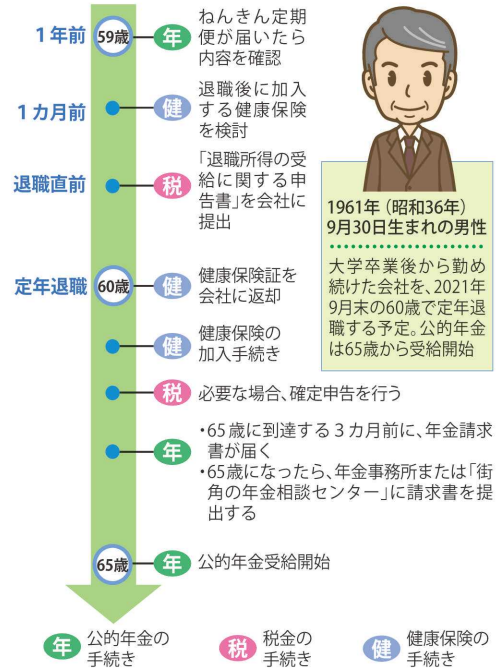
1年前 59歳 年 ねんきん定期便が届いたら内容を確認

1カ月前 健 退職後に加入する健康保険を検討

退職直前 税 「退職所得の受給に関する申告書」を会社に提出

定年退職 60歳 健 健康保険証を会社に返却

健 健康保険の加入手続き

税 必要な場合、確定申告を行う

年 ・65歳に到達する3カ月前に、年金請求書が届く
・65歳になったら、年金事務所または「街角の年金相談センター」に請求書を提出する

65歳 年 公的年金受給開始

1961年（昭和36年）9月30日生まれの男性

大学卒業後から勤め続けた会社を、2021年9月末の60歳で定年退職する予定。公的年金は65歳から受給開始

年 公的年金の手続き　税 税金の手続き　健 健康保険の手続き